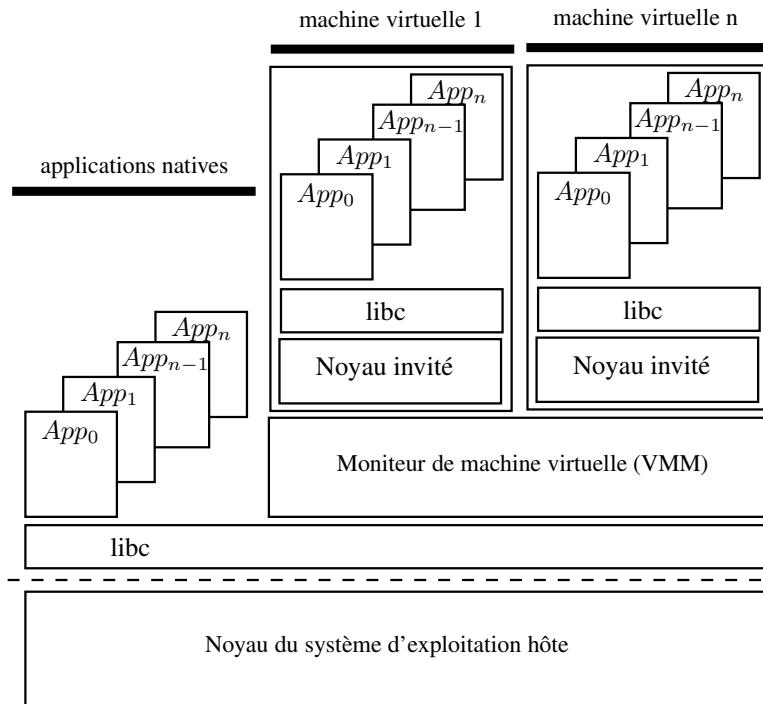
machine virtuelle 1

machine virtuelle n

applications natives

$App_n$
$App_{n-1}$
$App_1$
$App_0$

libc

Noyau invité

$App_n$
$App_{n-1}$
$App_1$
$App_0$

libc

Noyau invité

$App_n$
$App_{n-1}$
$App_1$
$App_0$

Moniteur de machine virtuelle (VMM)

libc

Noyau du système d'exploitation hôte